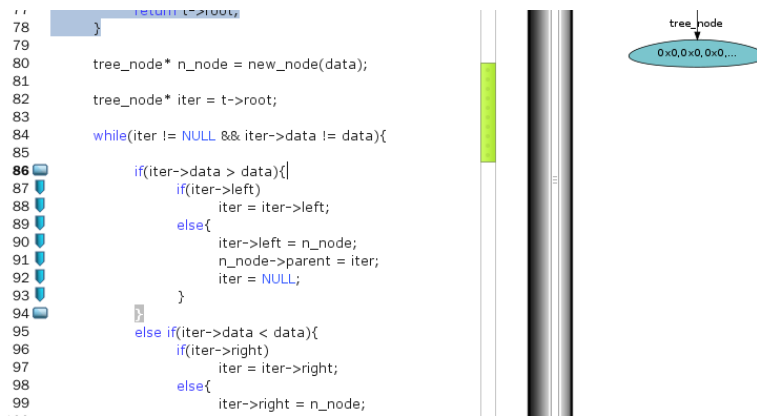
77 return t->root;
78 }
79
80 tree_node* n_node = new_node(data);
81
82 tree_node* iter = t->root;
83
84 while(iter != NULL && iter->data != data){
85
86 if(iter->data > data){
87 if(iter->left)
88 iter = iter->left;
89 else{
90 iter->left = n_node;
91 n_node->parent = iter;
92 iter = NULL;
93 }
94 }
95 else if(iter->data < data){
96 if(iter->right)
97 iter = iter->right;
98 else{
99 iter->right = n_node;

tree_node

0×0,0×0,0×0,...